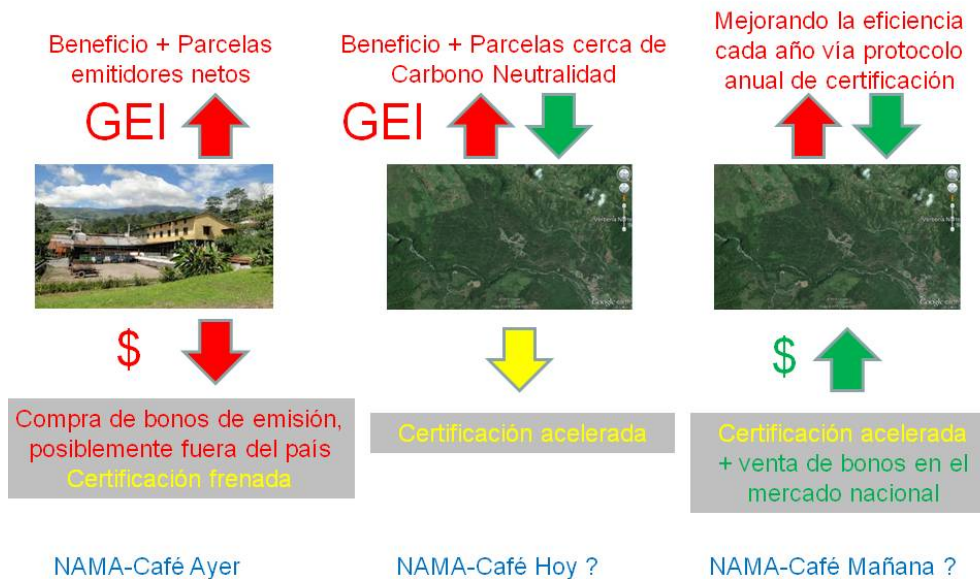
Beneficio + Parcelas emitidores netos

GEI

$

Compra de bonos de emisión, posiblemente fuera del país
Certificación frenada

NAMA-Café Ayer

Beneficio + Parcelas cerca de Carbono Neutralidad

GEI

Certificación acelerada

NAMA-Café Hoy ?

Mejorando la eficiencia cada año vía protocolo anual de certificación

$

Certificación acelerada + venta de bonos en el mercado nacional

NAMA-Café Mañana ?